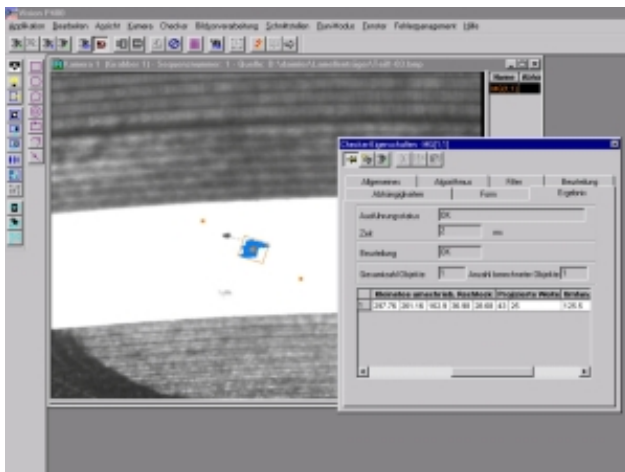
Applikation Bearbeiten Ansicht Kamera Checker Bildverarbeitung Schnittstellen Run-Modus Fenster Fehlermanagement Hilfe

Kamera 1 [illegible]

Name Farbe

Checker-Eigenschaften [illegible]

Allgemeines Algorithmus Filter Beurteilung

Abhängigkeiten Form Ergebnis

Ausführungsstatus OK

Zeit 0 ms

Beurteilung OK

Gesamtzahl Objekte 1 Anzahl berechneter Objekte 1

| | Merkmalsgewichtung | Boxhöhe | Projizierte Weite | Umfang |
|---|---|---|---|---|
| 1 | 287.76 | 261.16 163.9 36.88 28.68 43 25 | | 126.6 |